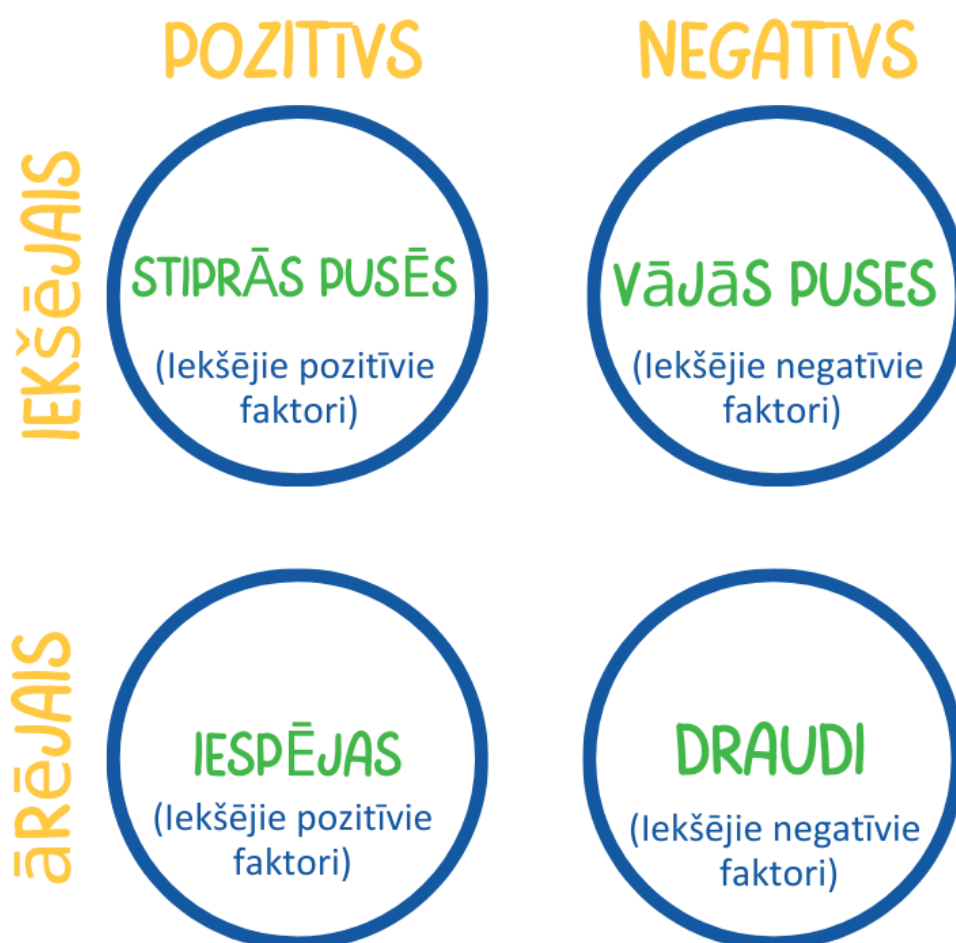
POZITĪVS

NEGATĪVS

IEKŠĒJAIS

STIPRĀS PUSĒS
(Iekšējie pozitīvie faktori)

VĀJĀS PUSES
(Iekšējie negatīvie faktori)

ĀRĒJAIS

IESPĒJAS
(Iekšējie pozitīvie faktori)

DRAUDI
(Iekšējie negatīvie faktori)